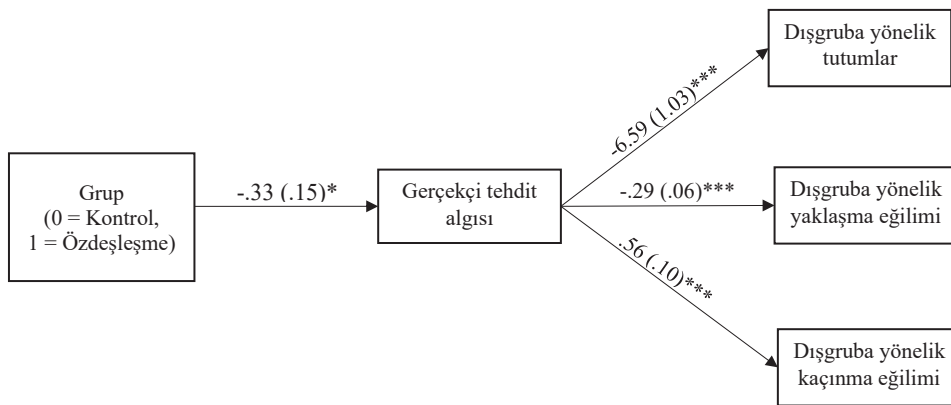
Grup (0 = Kontrol, 1 = Özdeşleşme)

-.33 (.15)*

Gerçekçi tehdit algısı

-6.59 (1.03)***

Dışgruba yönelik tutumlar

-.29 (.06)***

Dışgruba yönelik yaklaşma eğilimi

.56 (.10)***

Dışgruba yönelik kaçınma eğilimi